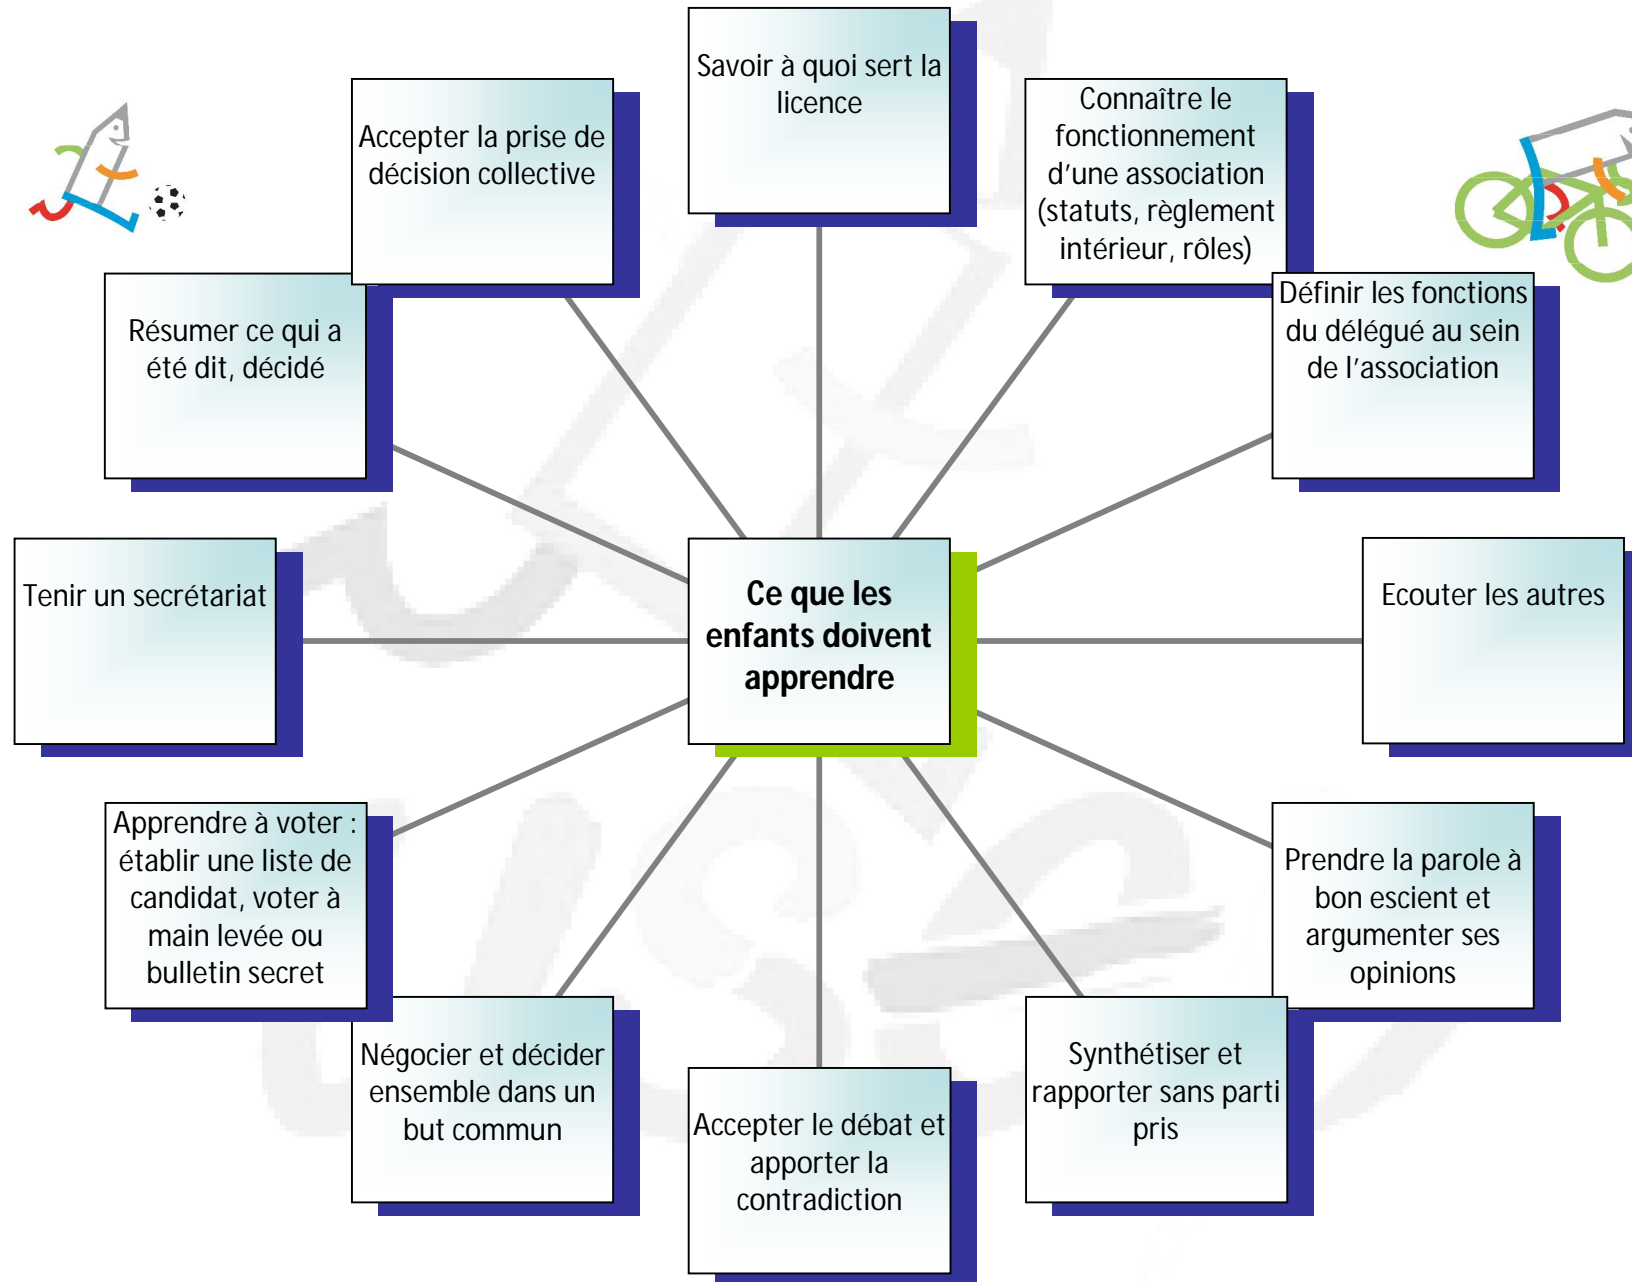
Savoir à quoi sert la licence

Accepter la prise de décision collective

Connaître le fonctionnement d'une association (statuts, règlement intérieur, rôles)

Résumer ce qui a été dit, décidé

Définir les fonctions du délégué au sein de l'association

Tenir un secrétariat

Ce que les enfants doivent apprendre

Ecouter les autres

Apprendre à voter : établir une liste de candidat, voter à main levée ou bulletin secret

Prendre la parole à bon escient et argumenter ses opinions

Négocier et décider ensemble dans un but commun

Synthétiser et rapporter sans parti pris

Accepter le débat et apporter la contradiction